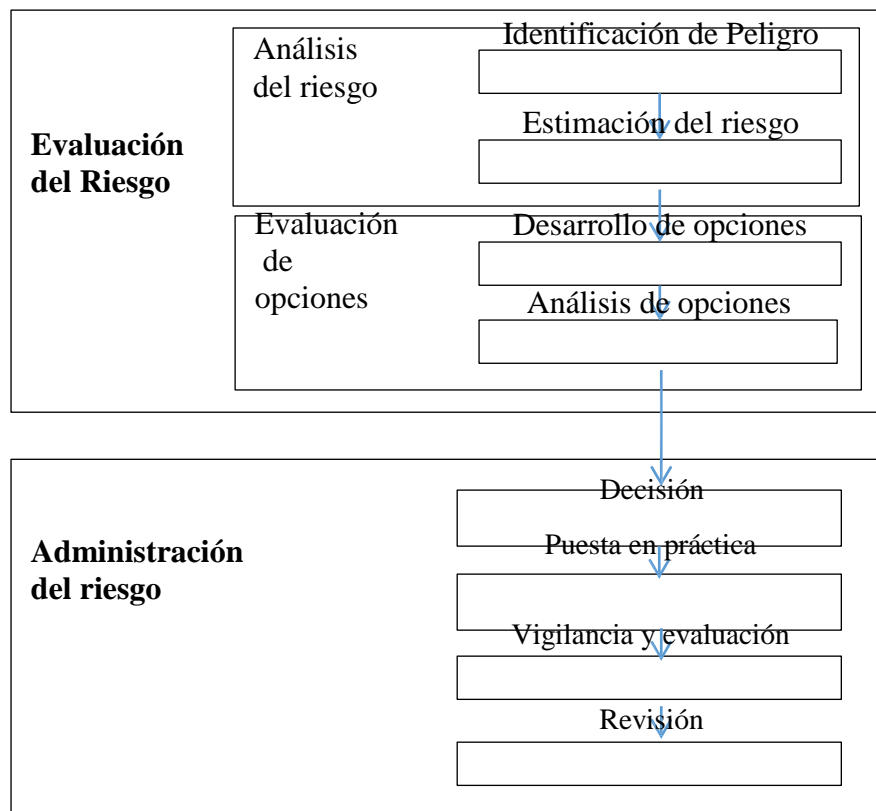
Evaluación del Riesgo

Análisis del riesgo

Identificación de Peligro

Estimación del riesgo

Evaluación de opciones

Desarrollo de opciones

Análisis de opciones

Administración del riesgo

Decisión

Puesta en práctica

Vigilancia y evaluación

Revisión